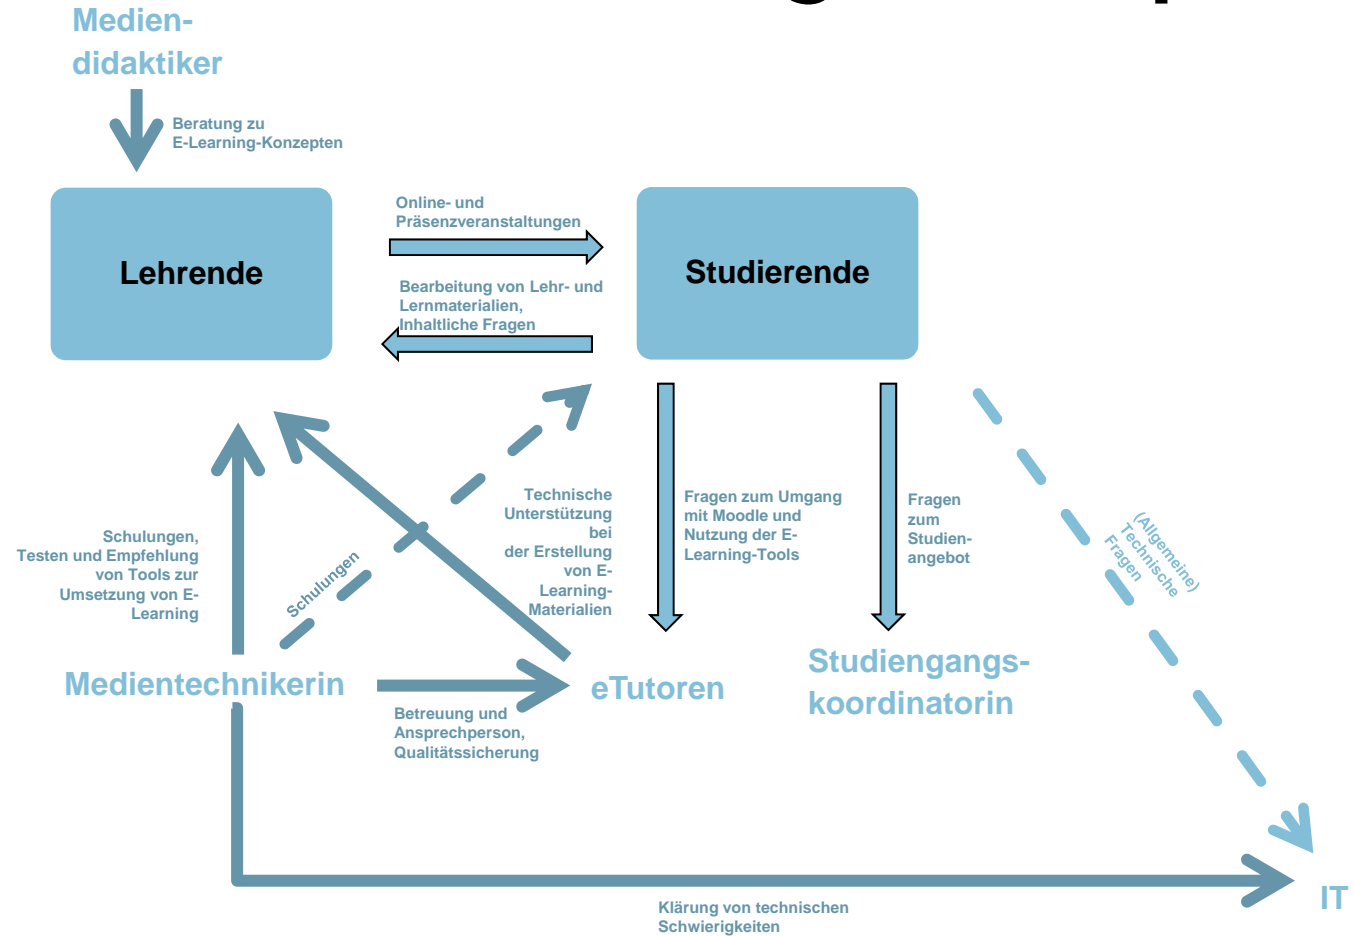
Medien-
didaktiker

Beratung zu
E-Learning-Konzepten

Lehrende

Online- und
Präsenzveranstaltungen

Bearbeitung von Lehr- und
Lernmaterialien,
Inhaltliche Fragen

Studierende

Schulungen,
Testen und Empfehlung
von Tools zur
Umsetzung von E-
Learning

Schulungen

Technische
Unterstützung
bei
der Erstellung
von E-
Learning-
Materialien

Fragen zum Umgang
mit Moodle und
Nutzung der E-
Learning-Tools

Fragen
zum
Studien-
angebot

(Allgemeine)
Technische
Fragen

Medientechnikerin

eTutoren

Studiengangs-
koordinatorin

Betreuung und
Ansprechperson,
Qualitätssicherung

IT

Klärung von technischen
Schwierigkeiten